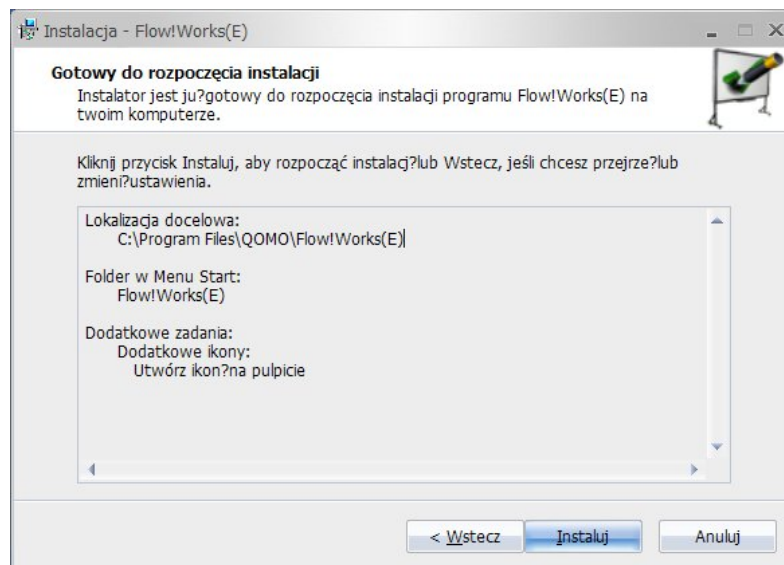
Instalacja - Flow!Works(E)

Gotowy do rozpoczęcia instalacji
Instalator jest ju?gotowy do rozpoczęcia instalacji programu Flow!Works(E) na twoim komputerze.

Kliknij przycisk Instaluj, aby rozpocząć instalacj?lub Wstecz, jeśli chcesz przejrze?lub zmieni?ustawienia.

Lokalizacja docelowa:
C:\Program Files\QOMO\Flow!Works(E)

Folder w Menu Start:
Flow!Works(E)

Dodatkowe zadania:
Dodatkowe ikony:
Utwórz ikon?na pulpicie

< Wstecz
Instaluj
Anuluj